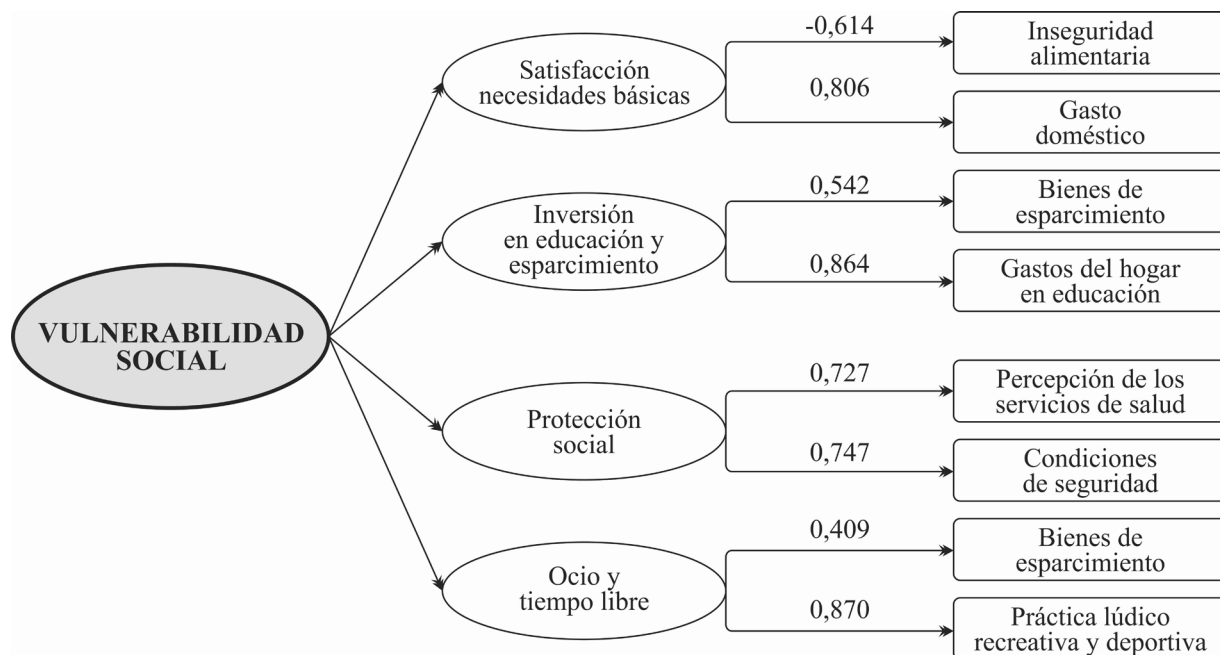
VULNERABILIDAD SOCIAL

Satisfacción necesidades básicas

-0,614

Inseguridad alimentaria

0,806

Gasto doméstico

Inversión en educación y esparcimiento

0,542

Bienes de esparcimiento

0,864

Gastos del hogar en educación

Protección social

0,727

Percepción de los servicios de salud

0,747

Condiciones de seguridad

Ocio y tiempo libre

0,409

Bienes de esparcimiento

0,870

Práctica lúdico recreativa y deportiva